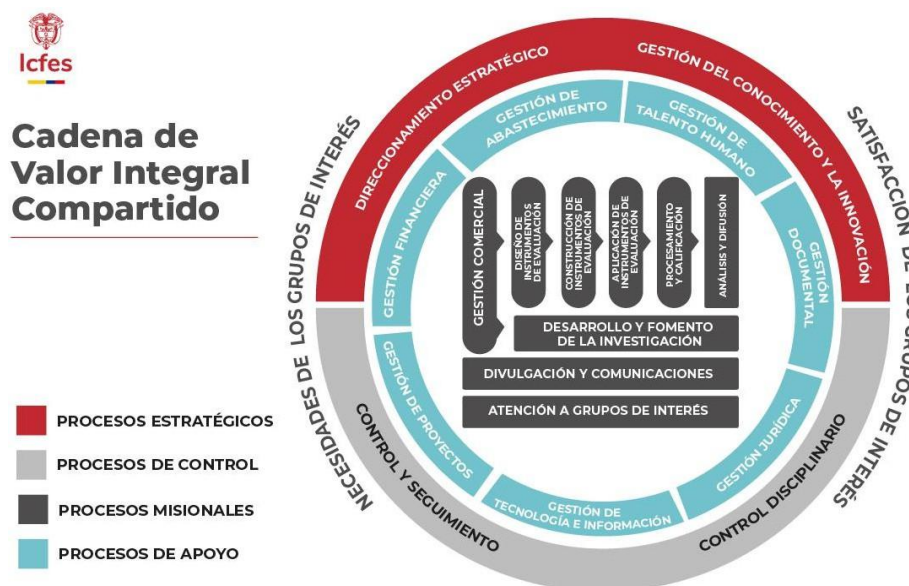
Icfes

Cadena de Valor Integral Compartido

PROCESOS ESTRATÉGICOS

PROCESOS DE CONTROL

PROCESOS MISIONALES

PROCESOS DE APOYO

NECESIDADES DE LOS GRUPOS DE INTERÉS

DIRECCIONAMIENTO ESTRATÉGICO

GESTIÓN DEL CONOCIMIENTO Y LA INNOVACIÓN

SATISFACCIÓN DE LOS GRUPOS DE INTERÉS

GESTIÓN DE ABASTECIMIENTO

GESTIÓN DE TALENTO HUMANO

GESTIÓN FINANCIERA

GESTIÓN DOCUMENTAL

GESTIÓN COMERCIAL

DISEÑO DE INSTRUMENTOS DE EVALUACIÓN

CONSTRUCCIÓN DE INSTRUMENTOS DE EVALUACIÓN

APLICACIÓN DE INSTRUMENTOS DE EVALUACIÓN

PROCESAMIENTO Y CALIFICACIÓN

ANÁLISIS Y DIFUSIÓN

DESARROLLO Y FOMENTO DE LA INVESTIGACIÓN

DIVULGACIÓN Y COMUNICACIONES

ATENCIÓN A GRUPOS DE INTERÉS

GESTIÓN DE PROYECTOS

GESTIÓN JURÍDICA

GESTIÓN DE TECNOLOGÍA E INFORMACIÓN

CONTROL Y SEGUIMIENTO

CONTROL DISCIPLINARIO